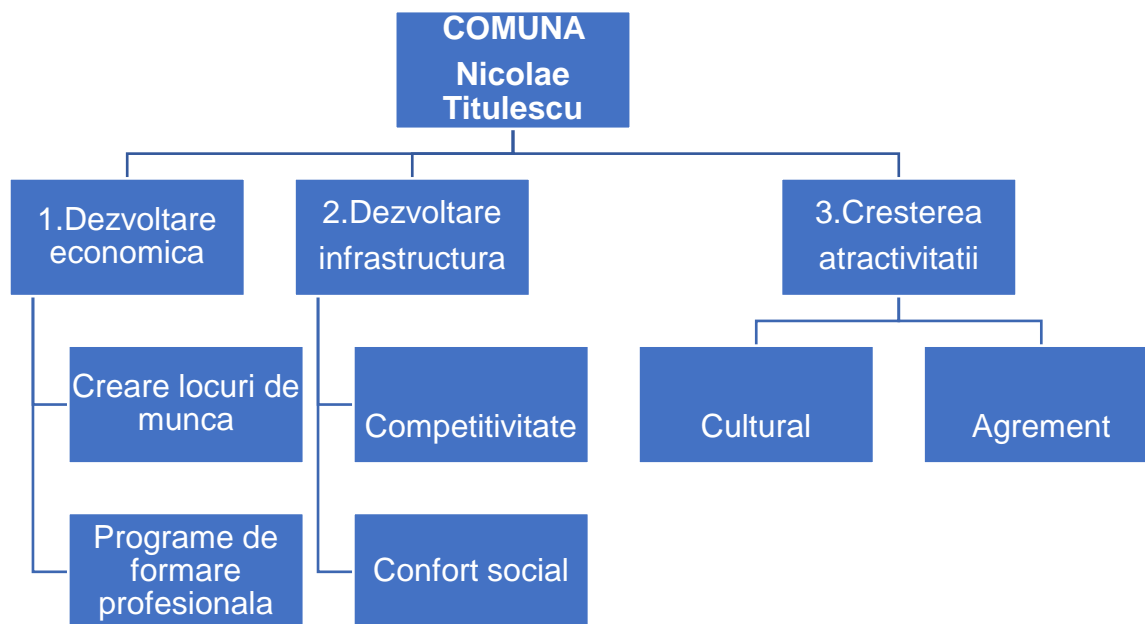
COMUNA
Nicolae Titulescu

1.Dezvoltare economica

Creare locuri de munca

Programe de formare profesionala

2.Dezvoltare infrastructura

Competitivitate

Confort social

3.Cresterea atractivitatii

Cultural

Agrement